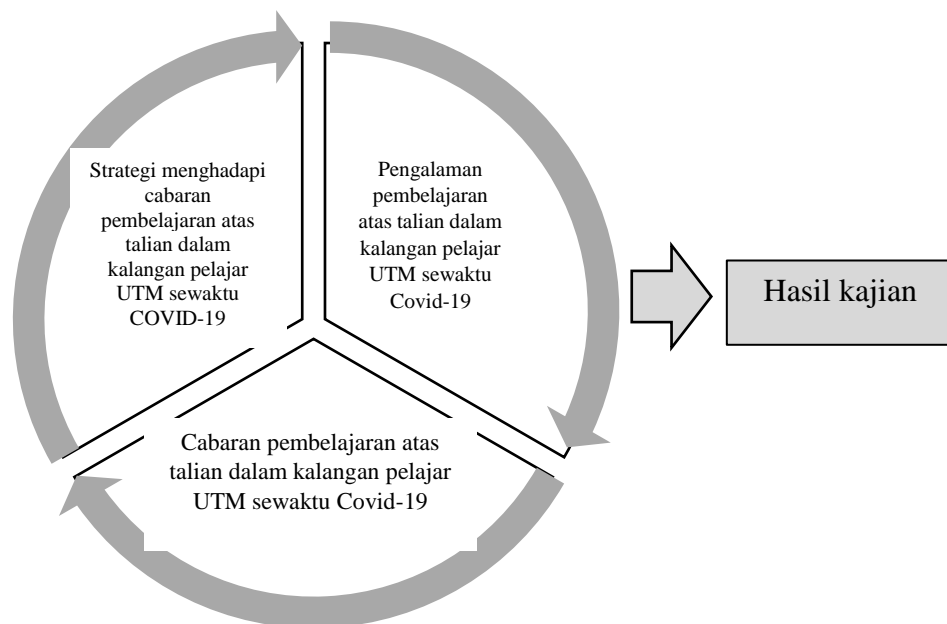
Pengalaman pembelajaran atas talian dalam kalangan pelajar UTM sewaktu Covid-19

Cabaran pembelajaran atas talian dalam kalangan pelajar UTM sewaktu Covid-19

Strategi menghadapi cabaran pembelajaran atas talian dalam kalangan pelajar UTM sewaktu COVID-19

Hasil kajian